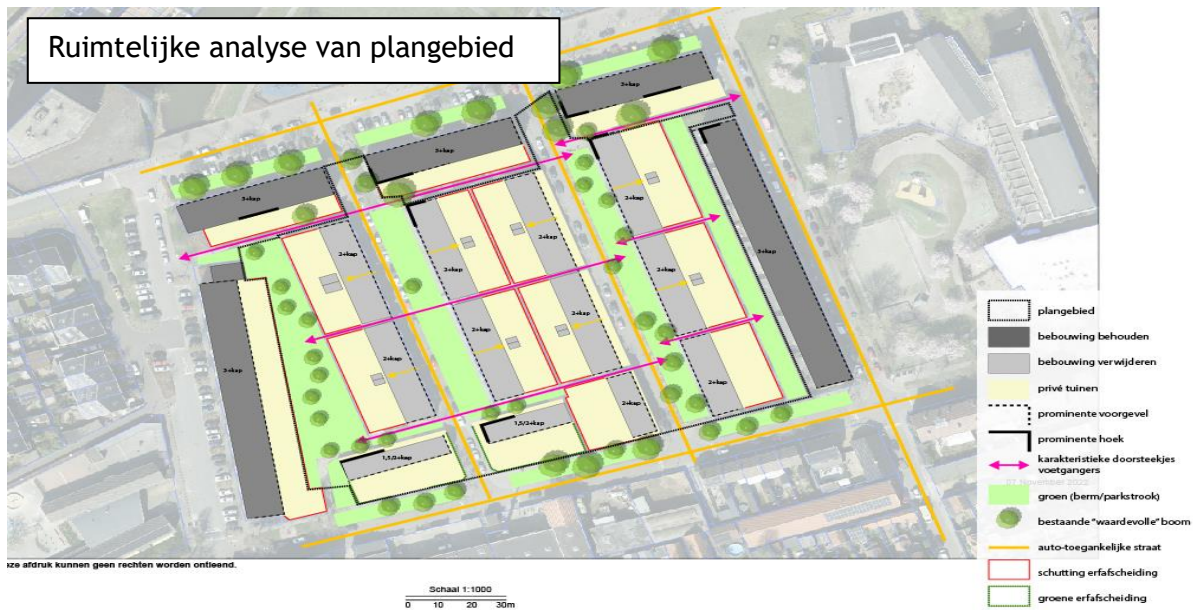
Ruimtelijke analyse van plangebied

3+kap

3+kap

3+kap

3+kap

2+kap

2+kap

2+kap

2+kap

2+kap

2+kap

2+kap

2+kap

2+kap

2+kap

2+kap

3+kap

3+kap

1,5/2+kap

1,5/2+kap

plangebied

bebouwing behouden

bebouwing verwijderen

privé tuinen

prominente voorgevel

prominente hoek

karakteristieke doorsteekjes voetgangers

groen (berm/parkstrook)

bestaande "waardevolle" boom

auto-toegankelijke straat

schutting erfafscheiding

groene erfafscheiding

07 November 2022

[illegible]ze afdruk kunnen geen rechten worden ontleend.

Schaal 1:1000

0 10 20 30m